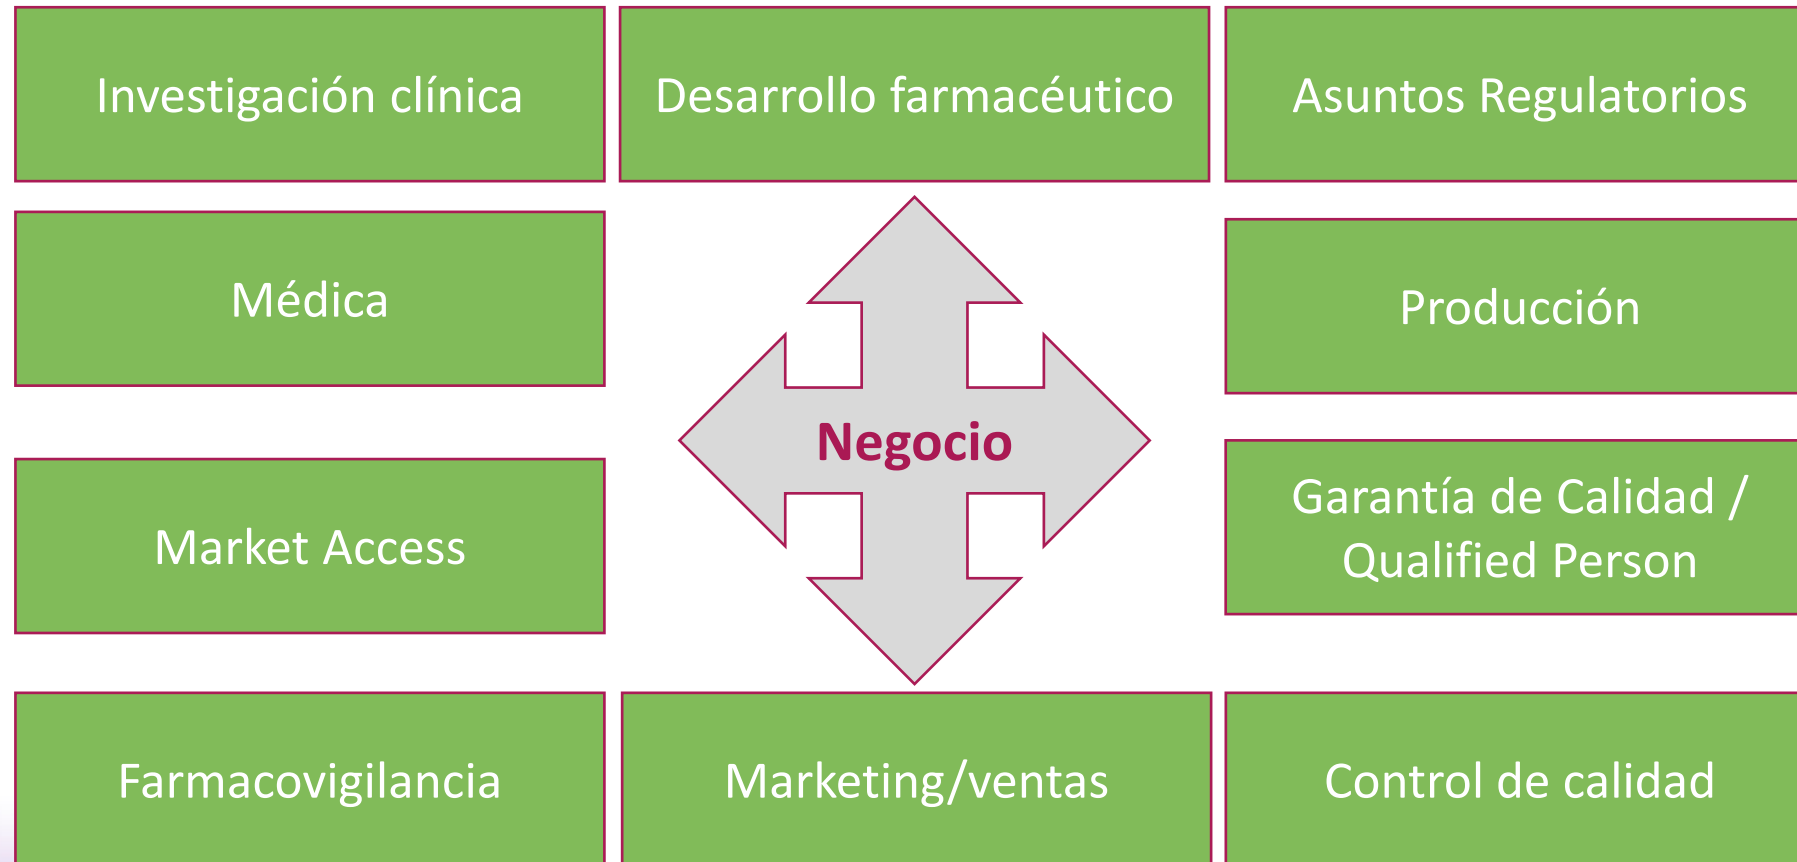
Investigación clínica

Desarrollo farmacéutico

Asuntos Regulatorios

Médica

Producción

Negocio

Market Access

Garantía de Calidad / Qualified Person

Farmacovigilancia

Marketing/ventas

Control de calidad